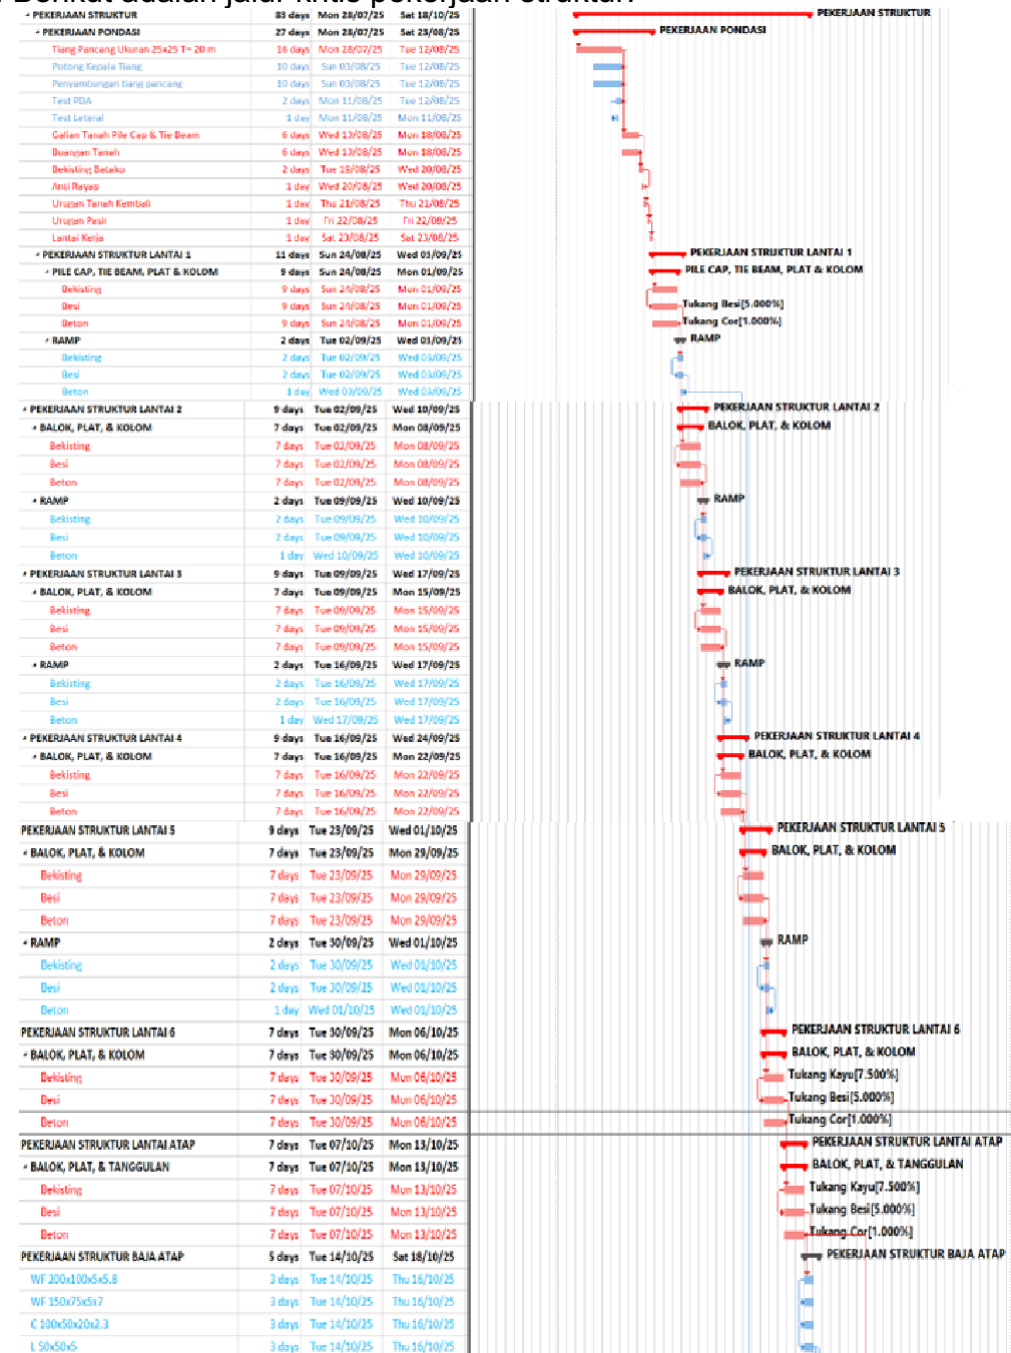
Berikut adalah jalur kritis pekerjaan struktur:

| | | | |
|---|---|---|---|
| PEKERJAAN STRUKTUR | 83 days | Mon 28/07/25 | Sat 18/10/25 |
| PEKERJAAN PONDASI | 27 days | Mon 28/07/25 | Sat 23/08/25 |
| Tiang Pancang Ukuran 25x25 T= 20 m | 16 days | Mon 28/07/25 | Tue 12/08/25 |
| Potong Kepala Tiang | 10 days | Sun 03/08/25 | Tue 12/08/25 |
| Penyambungan tiang pancang | 10 days | Sun 03/08/25 | Tue 12/08/25 |
| Test PDA | 2 days | Mon 11/08/25 | Tue 12/08/25 |
| Test Lateral | 1 day | Mon 11/08/25 | Mon 11/08/25 |
| Galian Tanah Pile Cap & Tie Beam | 6 days | Wed 13/08/25 | Mon 18/08/25 |
| Buangan Tanah | 6 days | Wed 13/08/25 | Mon 18/08/25 |
| Bekisting Batako | 2 days | Tue 19/08/25 | Wed 20/08/25 |
| Anti Rayap | 1 day | Wed 20/08/25 | Wed 20/08/25 |
| Urugan Tanah Kembali | 1 day | Thu 21/08/25 | Thu 21/08/25 |
| Urugan Pasir | 1 day | Fri 22/08/25 | Fri 22/08/25 |
| Lantai Kerja | 1 day | Sat 23/08/25 | Sat 23/08/25 |
| PEKERJAAN STRUKTUR LANTAI 1 | 11 days | Sun 24/08/25 | Wed 03/09/25 |
| PILE CAP, TIE BEAM, PLAT & KOLOM | 9 days | Sun 24/08/25 | Mon 01/09/25 |
| Bekisting | 9 days | Sun 24/08/25 | Mon 01/09/25 |
| Besi | 9 days | Sun 24/08/25 | Mon 01/09/25 |
| Beton | 9 days | Sun 24/08/25 | Mon 01/09/25 |
| RAMP | 2 days | Tue 02/09/25 | Wed 03/09/25 |
| Bekisting | 2 days | Tue 02/09/25 | Wed 03/09/25 |
| Besi | 2 days | Tue 02/09/25 | Wed 03/09/25 |
| Beton | 1 day | Wed 03/09/25 | Wed 03/09/25 |
| PEKERJAAN STRUKTUR LANTAI 2 | 9 days | Tue 02/09/25 | Wed 10/09/25 |
| BALOK, PLAT, & KOLOM | 7 days | Tue 02/09/25 | Mon 08/09/25 |
| Bekisting | 7 days | Tue 02/09/25 | Mon 08/09/25 |
| Besi | 7 days | Tue 02/09/25 | Mon 08/09/25 |
| Beton | 7 days | Tue 02/09/25 | Mon 08/09/25 |
| RAMP | 2 days | Tue 09/09/25 | Wed 10/09/25 |
| Bekisting | 2 days | Tue 09/09/25 | Wed 10/09/25 |
| Besi | 2 days | Tue 09/09/25 | Wed 10/09/25 |
| Beton | 1 day | Wed 10/09/25 | Wed 10/09/25 |
| PEKERJAAN STRUKTUR LANTAI 3 | 9 days | Tue 09/09/25 | Wed 17/09/25 |
| BALOK, PLAT, & KOLOM | 7 days | Tue 09/09/25 | Mon 15/09/25 |
| Bekisting | 7 days | Tue 09/09/25 | Mon 15/09/25 |
| Besi | 7 days | Tue 09/09/25 | Mon 15/09/25 |
| Beton | 7 days | Tue 09/09/25 | Mon 15/09/25 |
| RAMP | 2 days | Tue 16/09/25 | Wed 17/09/25 |
| Bekisting | 2 days | Tue 16/09/25 | Wed 17/09/25 |
| Besi | 2 days | Tue 16/09/25 | Wed 17/09/25 |
| Beton | 1 day | Wed 17/09/25 | Wed 17/09/25 |
| PEKERJAAN STRUKTUR LANTAI 4 | 9 days | Tue 16/09/25 | Wed 24/09/25 |
| BALOK, PLAT, & KOLOM | 7 days | Tue 16/09/25 | Mon 22/09/25 |
| Bekisting | 7 days | Tue 16/09/25 | Mon 22/09/25 |
| Besi | 7 days | Tue 16/09/25 | Mon 22/09/25 |
| Beton | 7 days | Tue 16/09/25 | Mon 22/09/25 |
| PEKERJAAN STRUKTUR LANTAI 5 | 9 days | Tue 23/09/25 | Wed 01/10/25 |
| BALOK, PLAT, & KOLOM | 7 days | Tue 23/09/25 | Mon 29/09/25 |
| Bekisting | 7 days | Tue 23/09/25 | Mon 29/09/25 |
| Besi | 7 days | Tue 23/09/25 | Mon 29/09/25 |
| Beton | 7 days | Tue 23/09/25 | Mon 29/09/25 |
| RAMP | 2 days | Tue 30/09/25 | Wed 01/10/25 |
| Bekisting | 2 days | Tue 30/09/25 | Wed 01/10/25 |
| Besi | 2 days | Tue 30/09/25 | Wed 01/10/25 |
| Beton | 1 day | Wed 01/10/25 | Wed 01/10/25 |
| PEKERJAAN STRUKTUR LANTAI 6 | 7 days | Tue 30/09/25 | Mon 06/10/25 |
| BALOK, PLAT, & KOLOM | 7 days | Tue 30/09/25 | Mon 06/10/25 |
| Bekisting | 7 days | Tue 30/09/25 | Mon 06/10/25 |
| Besi | 7 days | Tue 30/09/25 | Mon 06/10/25 |
| Beton | 7 days | Tue 30/09/25 | Mon 06/10/25 |
| PEKERJAAN STRUKTUR LANTAI ATAP | 7 days | Tue 07/10/25 | Mon 13/10/25 |
| BALOK, PLAT, & TANGGULAN | 7 days | Tue 07/10/25 | Mon 13/10/25 |
| Bekisting | 7 days | Tue 07/10/25 | Mon 13/10/25 |
| Besi | 7 days | Tue 07/10/25 | Mon 13/10/25 |
| Beton | 7 days | Tue 07/10/25 | Mon 13/10/25 |
| PEKERJAAN STRUKTUR BAJA ATAP | 5 days | Tue 14/10/25 | Sat 18/10/25 |
| WF 200x100x5x5.8 | 3 days | Tue 14/10/25 | Thu 16/10/25 |
| WF 150x75x5x7 | 3 days | Tue 14/10/25 | Thu 16/10/25 |
| C 100x50x20x2.3 | 3 days | Tue 14/10/25 | Thu 16/10/25 |
| L 50x50x5 | 3 days | Tue 14/10/25 | Thu 16/10/25 |

PEKERJAAN STRUKTUR
PEKERJAAN PONDASI
PEKERJAAN STRUKTUR LANTAI 1
PILE CAP, TIE BEAM, PLAT & KOLOM
Tukang Besi[5.000%]
Tukang Cor[1.000%]
RAMP
PEKERJAAN STRUKTUR LANTAI 2
BALOK, PLAT, & KOLOM
RAMP
PEKERJAAN STRUKTUR LANTAI 3
BALOK, PLAT, & KOLOM
RAMP
PEKERJAAN STRUKTUR LANTAI 4
BALOK, PLAT, & KOLOM
PEKERJAAN STRUKTUR LANTAI 5
BALOK, PLAT, & KOLOM
RAMP
PEKERJAAN STRUKTUR LANTAI 6
BALOK, PLAT, & KOLOM
Tukang Kayu[7.500%]
Tukang Besi[5.000%]
Tukang Cor[1.000%]
PEKERJAAN STRUKTUR LANTAI ATAP
BALOK, PLAT, & TANGGULAN
Tukang Kayu[7.500%]
Tukang Besi[5.000%]
Tukang Cor[1.000%]
PEKERJAAN STRUKTUR BAJA ATAP